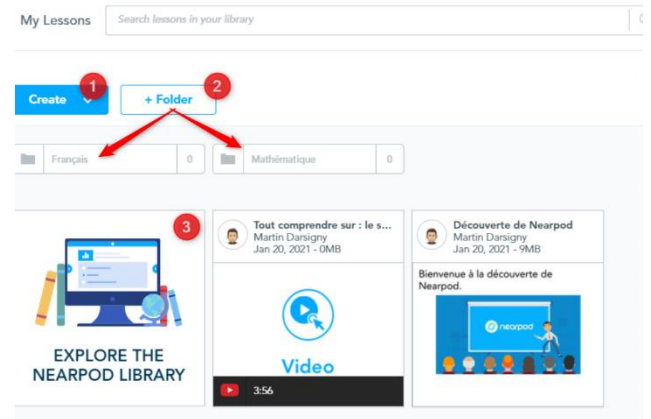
My Lessons

Search lessons in your library

Create

1

+ Folder

2

Français 0

Mathématique 0

3

EXPLORE THE NEARPOD LIBRARY

Tout comprendre sur : le s...
Martin Darsigny
Jan 20, 2021 - 0MB

Video

3:56

Découverte de Nearpod
Martin Darsigny
Jan 20, 2021 - 9MB

Bienvenue à la découverte de Nearpod.

nearpod